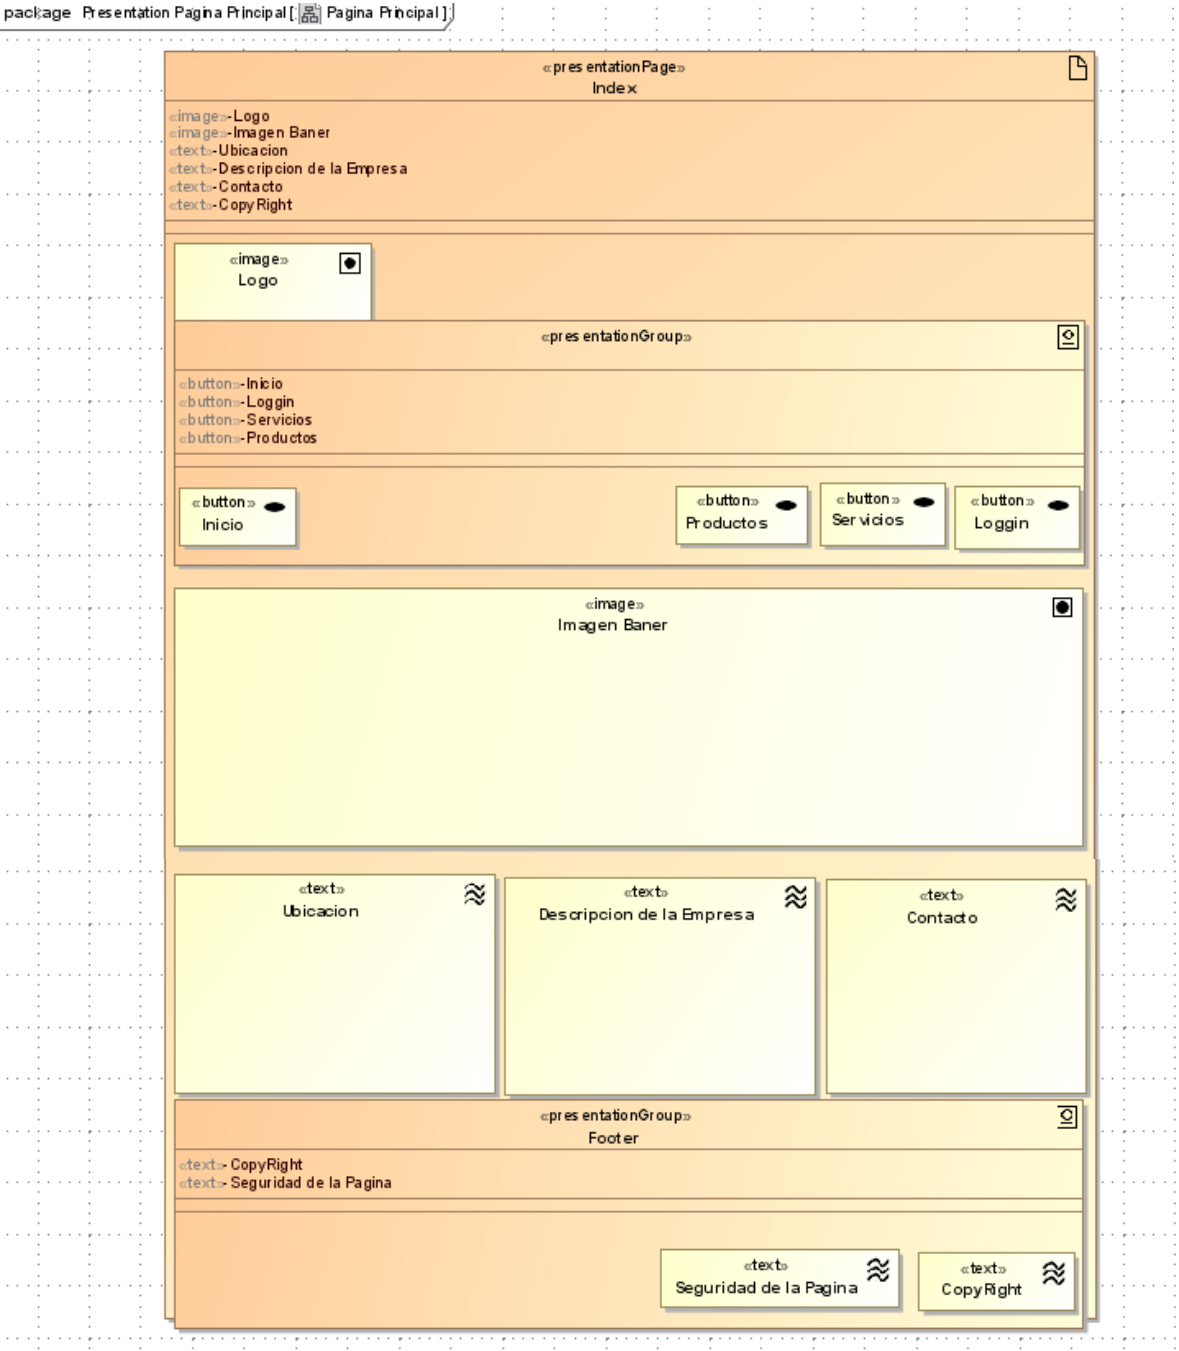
package Presentation Pagina Principal [ Pagina Principal ]

«presentationPage»
Index

«image»-Logo
«image»-Imagen Baner
«text»-Ubicacion
«text»-Descripcion de la Empresa
«text»-Contacto
«text»-Copy Right

«image»
Logo

«presentationGroup»

«button»-Inicio
«button»-Loggin
«button»-Servicios
«button»-Productos

«button»
Inicio

«button»
Productos

«button»
Servicios

«button»
Loggin

«image»
Imagen Baner

«text»
Ubicacion

«text»
Descripcion de la Empresa

«text»
Contacto

«presentationGroup»
Footer

«text»- CopyRight
«text»- Seguridad de la Pagina

«text»
Seguridad de la Pagina

«text»
CopyRight